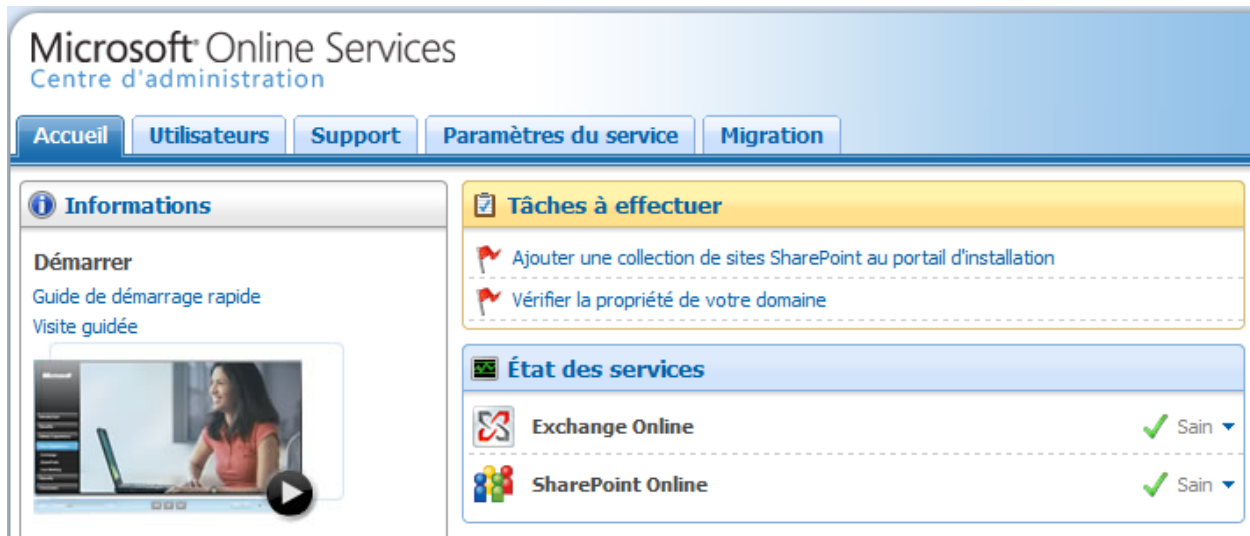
Microsoft Online Services
Centre d'administration

Accueil | Utilisateurs | Support | Paramètres du service | Migration

Informations

Démarrer
Guide de démarrage rapide
Visite guidée

Microsoft

Tâches à effectuer

Ajouter une collection de sites SharePoint au portail d'installation

Vérifier la propriété de votre domaine

État des services

Exchange Online Sain

SharePoint Online Sain